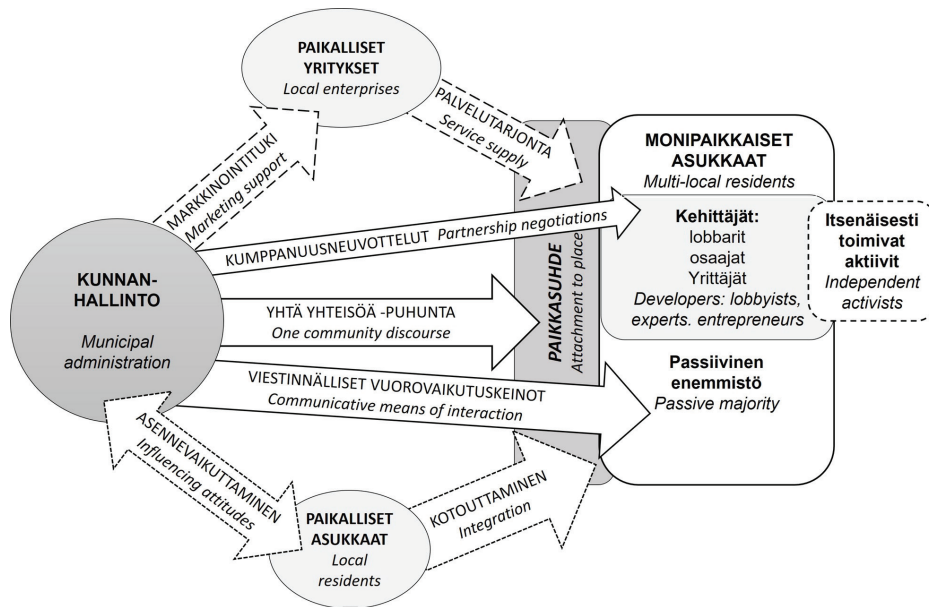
PAIKALLISET YRITYKSET
Local enterprises

PALVELUTARJONTA
Service supply

MARKKINOINTITUKI
Marketing support

MONIPAIKKAISET ASUKKAAT
Multi-local residents

KUMPPANUUSNEUVOTTELUT Partnership negotiations

Kehittäjät:
lobbarit
osaajat
Yrittäjät
Developers: lobbyists, experts. entrepreneurs

Itsenäisesti toimivat aktiivit
Independent activists

KUNNAN-HALLINTO
Municipal administration

YHTÄ YHTEISÖÄ -PUHUNTA
One community discourse

PAIKKASUHDE
Attachment to place

VIESTINNÄLLISET VUOROVAIKUTUSKEINOT
Communicative means of interaction

Passiivinen enemmistö
Passive majority

ASENNEVAIKUTTAMINEN
Influencing attitudes

PAIKALLISET ASUKKAAT
Local residents

KOTOUTTAMINEN
Integration